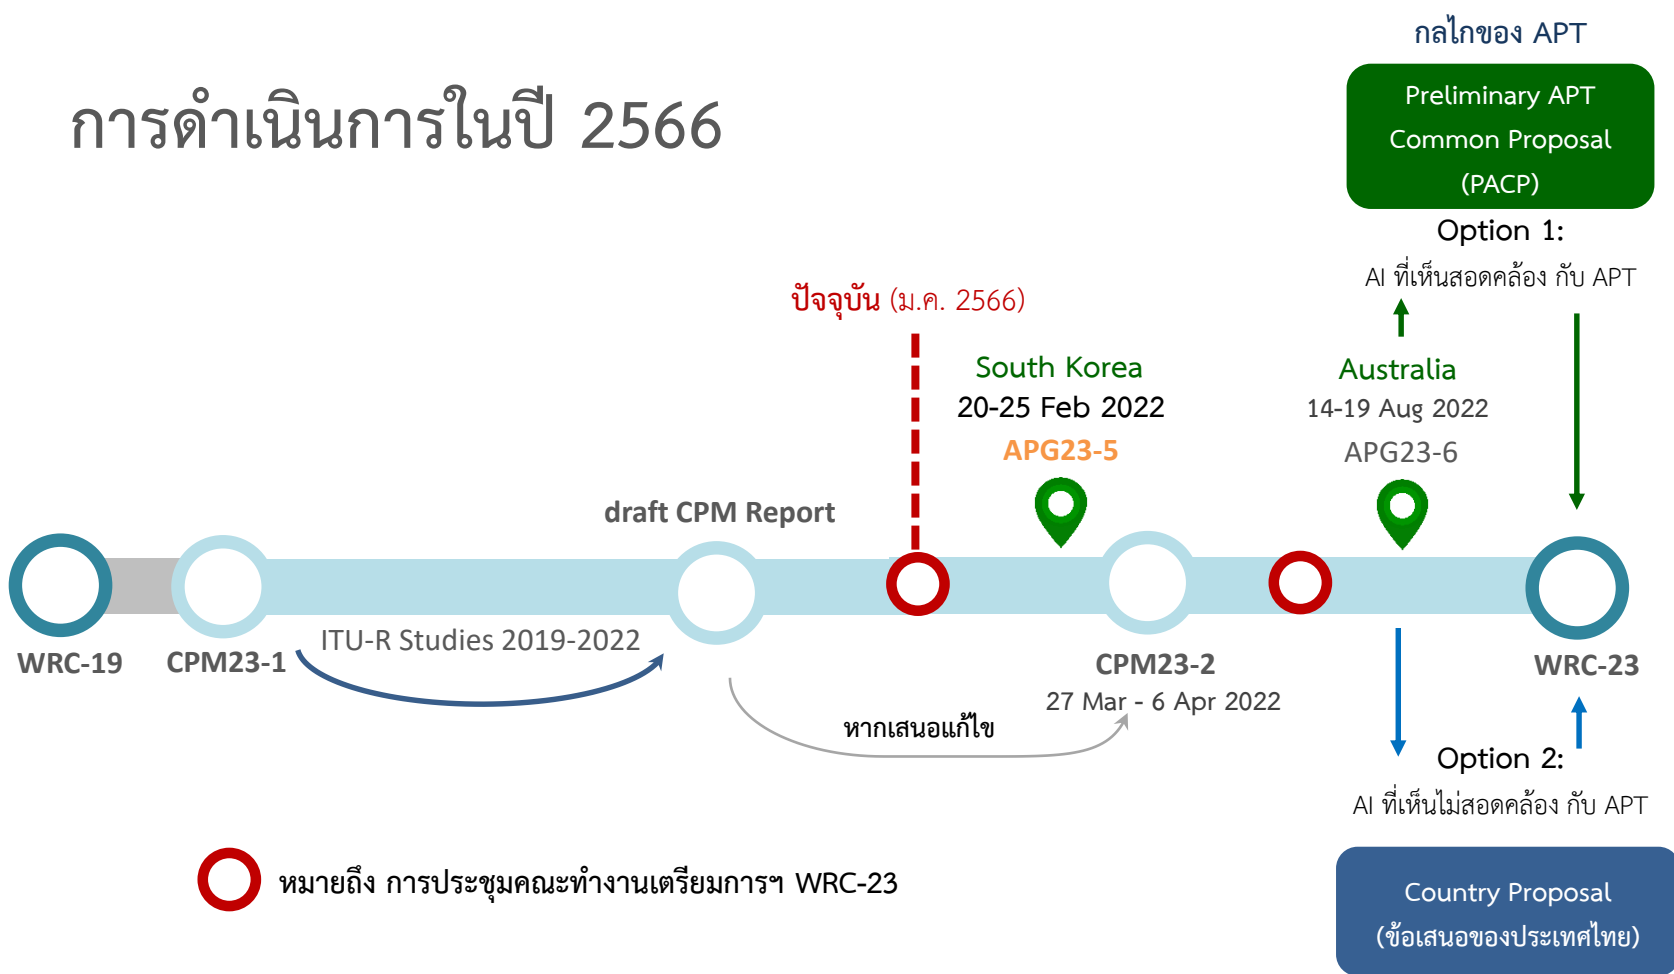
การดำเนินการในปี 2566

กลไกของ APT

Preliminary APT Common Proposal (PACP)

Option 1:
AI ที่เห็นสอดคล้อง กับ APT

ปัจจุบัน (ม.ค. 2566)

South Korea
20-25 Feb 2022
APG23-5

Australia
14-19 Aug 2022
APG23-6

draft CPM Report

WRC-19

CPM23-1

ITU-R Studies 2019-2022

หากเสนอแก้ไข

CPM23-2
27 Mar - 6 Apr 2022

WRC-23

Option 2:
AI ที่เห็นไม่สอดคล้อง กับ APT

หมายถึง การประชุมคณะทำงานเตรียมการฯ WRC-23

Country Proposal
(ข้อเสนอของประเทศไทย)